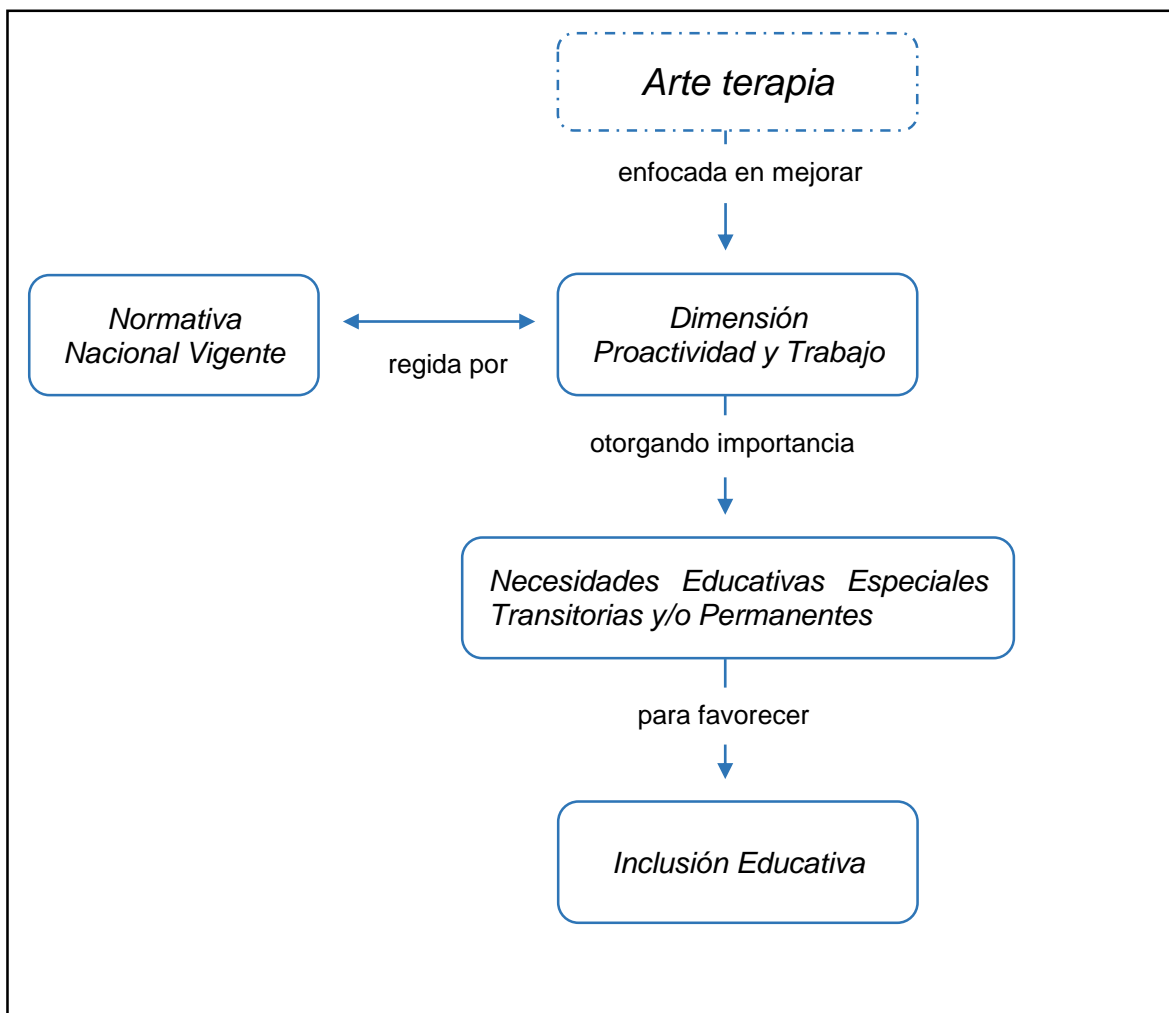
Arte terapia

enfocada en mejorar

Normativa Nacional Vigente

regida por

Dimensión Proactividad y Trabajo

otorgando importancia

Necesidades Educativas Especiales Transitorias y/o Permanentes

para favorecer

Inclusión Educativa